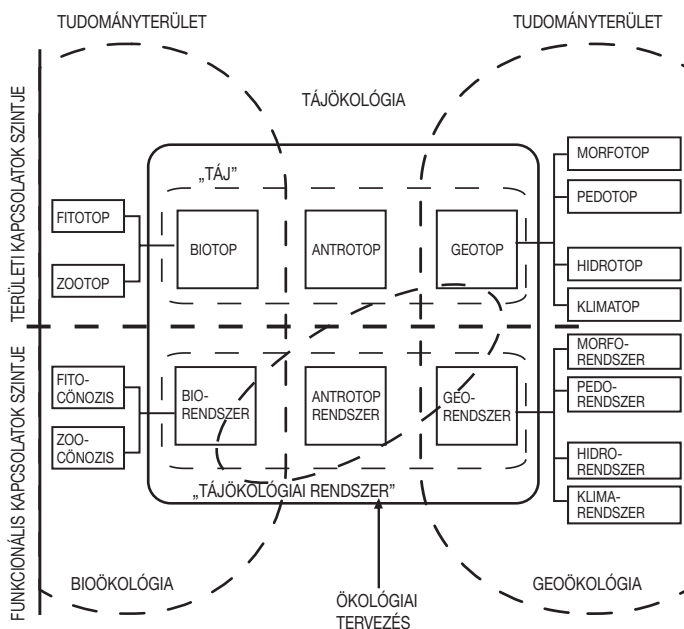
TUDOMÁNYTERÜLET

TUDOMÁNYTERÜLET

TERÜLETI KAPCSOLATOK SZINTJE

FUNKCIONÁLIS KAPCSOLATOK SZINTJE

TÁJÖKOLÓGIA

„TÁJ"

FITOTOP

ZOOTOP

BIOTOP

ANTROTOP

GEOTOP

MORFOTOP

PEDOTOP

HIDROTOP

KLIMATOP

FITO-CÖNOZIS

ZOO-CÖNOZIS

BIO-RENDSZER

ANTROTOP RENDSZER

GEO-RENDSZER

MORFO-RENDSZER

PEDO-RENDSZER

HIDRO-RENDSZER

KLIMA-RENDSZER

„TÁJÖKOLÓGIAI RENDSZER"

BIOÖKOLÓGIA

ÖKOLÓGIAI TERVEZÉS

GEOÖKOLÓGIA